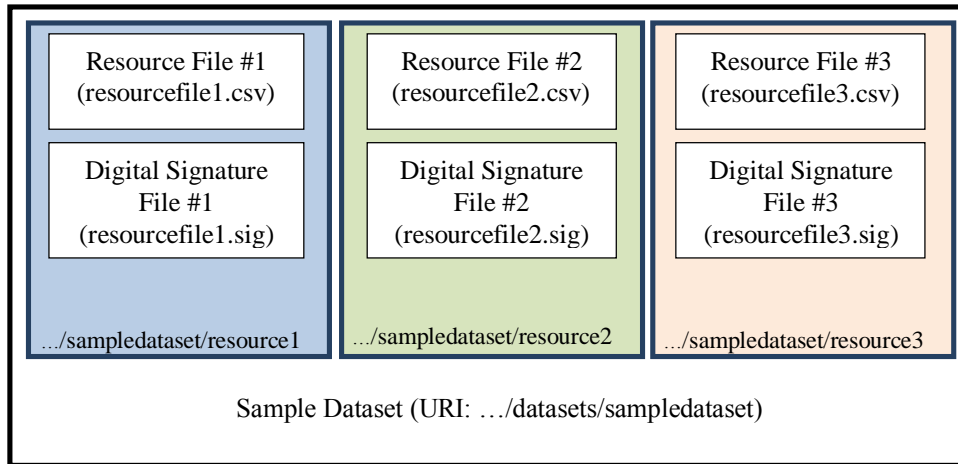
Resource File #1
(resourcefile1.csv)

Digital Signature File #1
(resourcefile1.sig)

.../sampledataset/resource1

Resource File #2
(resourcefile2.csv)

Digital Signature File #2
(resourcefile2.sig)

.../sampledataset/resource2

Resource File #3
(resourcefile3.csv)

Digital Signature File #3
(resourcefile3.sig)

.../sampledataset/resource3

Sample Dataset (URI: …/datasets/sampledataset)